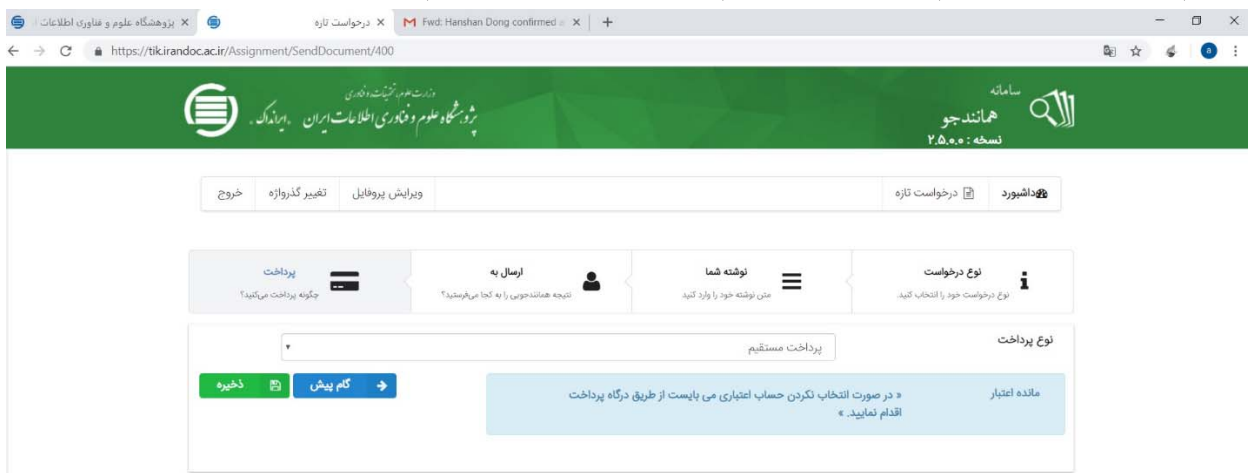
پژوهشگاه علوم و فناوری اطلاعات ×
درخواست تازه ×
Fwd: Hanshan Dong confirmed ×
+

https://tik.irandoc.ac.ir/Assignment/SendDocument/400

وزارت علوم، تحقیقات و فناوری
پژوهشگاه علوم و فناوری اطلاعات ایران . ایرانداک .

سامانه
همانندجو
نسخه : ۲.۵.۰.۰

داشبورد
درخواست تازه
ویرایش پروفایل
تغییر گذرواژه
خروج

نوع درخواست
نوع درخواست خود را انتخاب کنید.

نوشته شما
متن نوشته خود را وارد کنید

ارسال به
نتیجه همانندجویی را به کجا می‌فرستید؟

پرداخت
چگونه پرداخت می‌کنید؟

نوع پرداخت
پرداخت مستقیم

مانده اعتبار
« در صورت انتخاب نکردن حساب اعتباری می بایست از طریق درگاه پرداخت اقدام نمایید. »

گام پیش
ذخیره